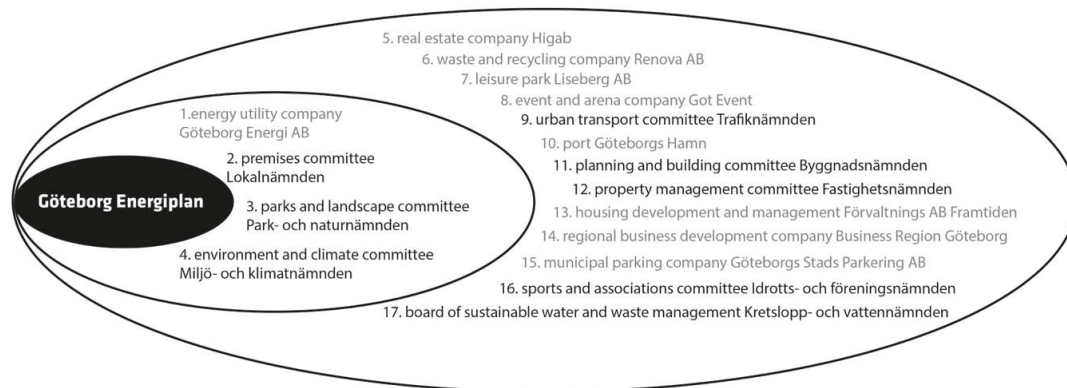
Göteborg Energiplan

1.energy utility company Göteborg Energi AB

2. premises committee Lokalnämnden

3. parks and landscape committee Park- och naturnämnden

4. environment and climate committee Miljö- och klimatnämnden

5. real estate company Higab

6. waste and recycling company Renova AB

7. leisure park Liseberg AB

8. event and arena company Got Event

9. urban transport committee Trafiknämnden

10. port Göteborgs Hamn

11. planning and building committee Byggnadsnämnden

12. property management committee Fastighetsnämnden

13. housing development and management Förvaltnings AB Framtiden

14. regional business development company Business Region Göteborg

15. municipal parking company Göteborgs Stads Parkering AB

16. sports and associations committee Idrotts- och föreningsnämnden

17. board of sustainable water and waste management Kretslopp- och vattennämnden